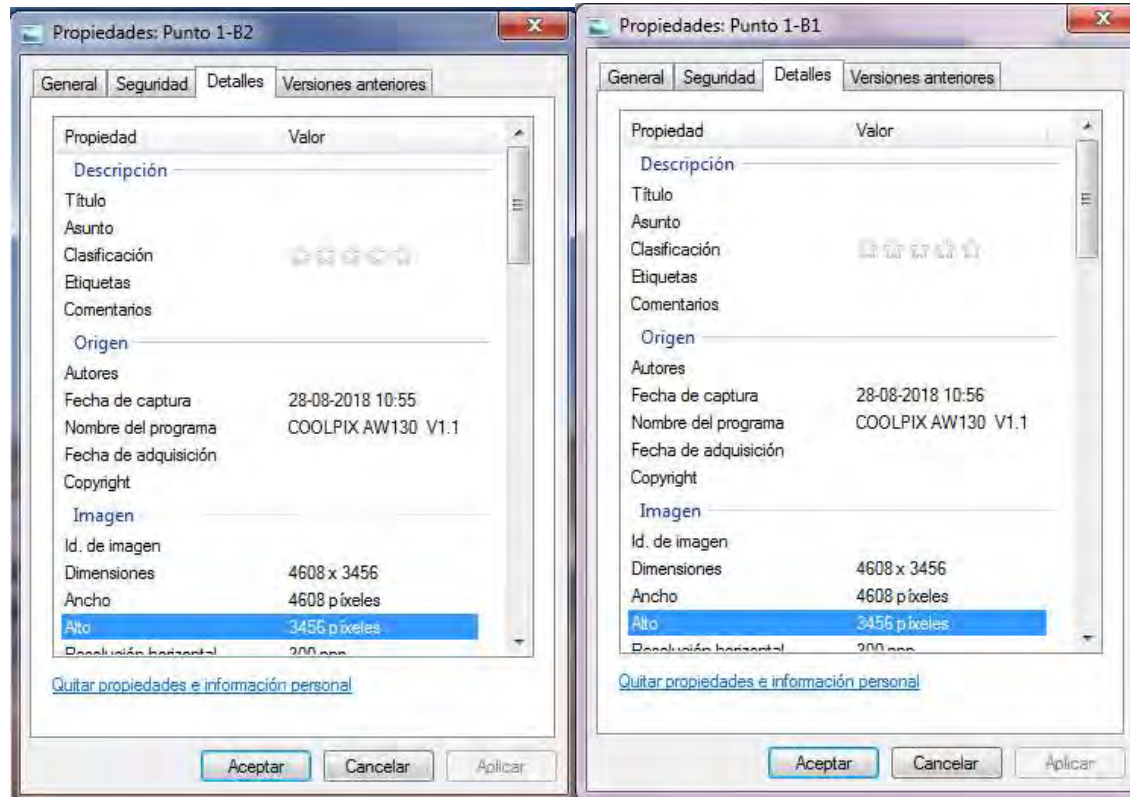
Propiedades: Punto 1-B2

General | Seguridad | Detalles | Versiones anteriores

| Propiedad | Valor |
|---|---|
| **Descripción** | |
| Título | |
| Asunto | |
| Clasificación | ☆☆☆☆☆ |
| Etiquetas | |
| Comentarios | |
| **Origen** | |
| Autores | |
| Fecha de captura | 28-08-2018 10:55 |
| Nombre del programa | COOLPIX AW130 V1.1 |
| Fecha de adquisición | |
| Copyright | |
| **Imagen** | |
| Id. de imagen | |
| Dimensiones | 4608 x 3456 |
| Ancho | 4608 píxeles |
| Alto | 3456 píxeles |
| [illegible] | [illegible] |

Quitar propiedades e información personal

Aceptar | Cancelar | Aplicar

Propiedades: Punto 1-B1

General | Seguridad | Detalles | Versiones anteriores

| Propiedad | Valor |
|---|---|
| **Descripción** | |
| Título | |
| Asunto | |
| Clasificación | ☆☆☆☆☆ |
| Etiquetas | |
| Comentarios | |
| **Origen** | |
| Autores | |
| Fecha de captura | 28-08-2018 10:56 |
| Nombre del programa | COOLPIX AW130 V1.1 |
| Fecha de adquisición | |
| Copyright | |
| **Imagen** | |
| Id. de imagen | |
| Dimensiones | 4608 x 3456 |
| Ancho | 4608 píxeles |
| Alto | 3456 píxeles |
| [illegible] | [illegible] |

Quitar propiedades e información personal

Aceptar | Cancelar | Aplicar